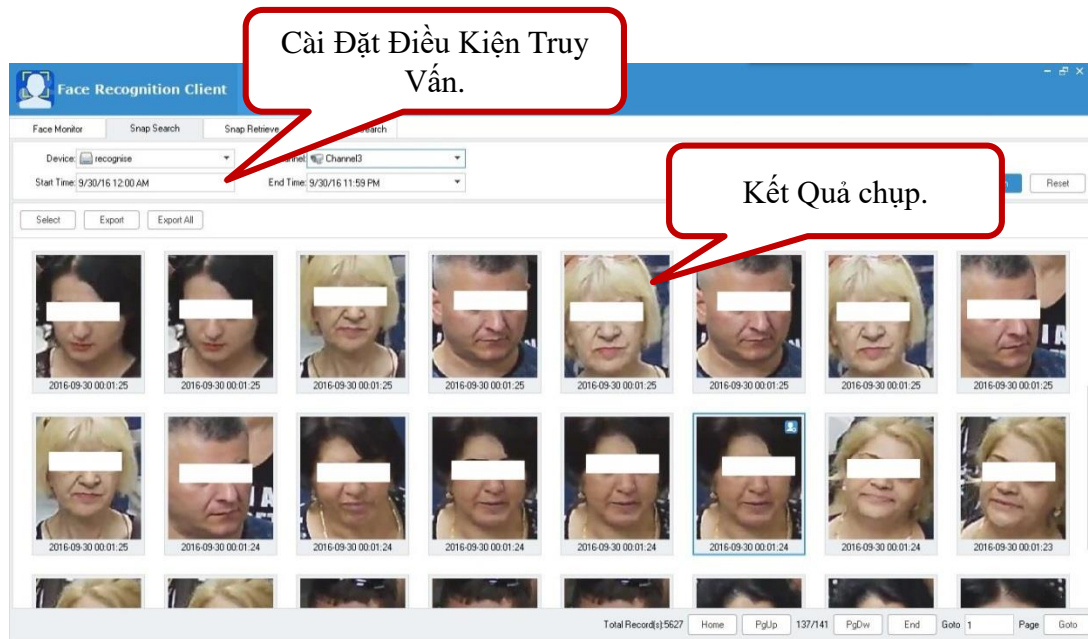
Cài Đặt Điều Kiện Truy Vấn.

Face Recognition Client

Face Monitor
Snap Search
Snap Retrieve
Search

Device: recognise
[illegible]nnel: Channel3
Start Time: 9/30/16 12:00 AM
End Time: 9/30/16 11:59 PM
Reset

Kết Quả chụp.

Select
Export
Export All

2016-09-30 00:01:25
2016-09-30 00:01:25
2016-09-30 00:01:25
2016-09-30 00:01:25
2016-09-30 00:01:25
2016-09-30 00:01:25
2016-09-30 00:01:25
2016-09-30 00:01:25

2016-09-30 00:01:25
2016-09-30 00:01:24
2016-09-30 00:01:24
2016-09-30 00:01:24
2016-09-30 00:01:24
2016-09-30 00:01:24
2016-09-30 00:01:24
2016-09-30 00:01:23

Total Record(s):5627
Home
PgUp
137/141
PgDw
End
Goto 1
Page
Goto